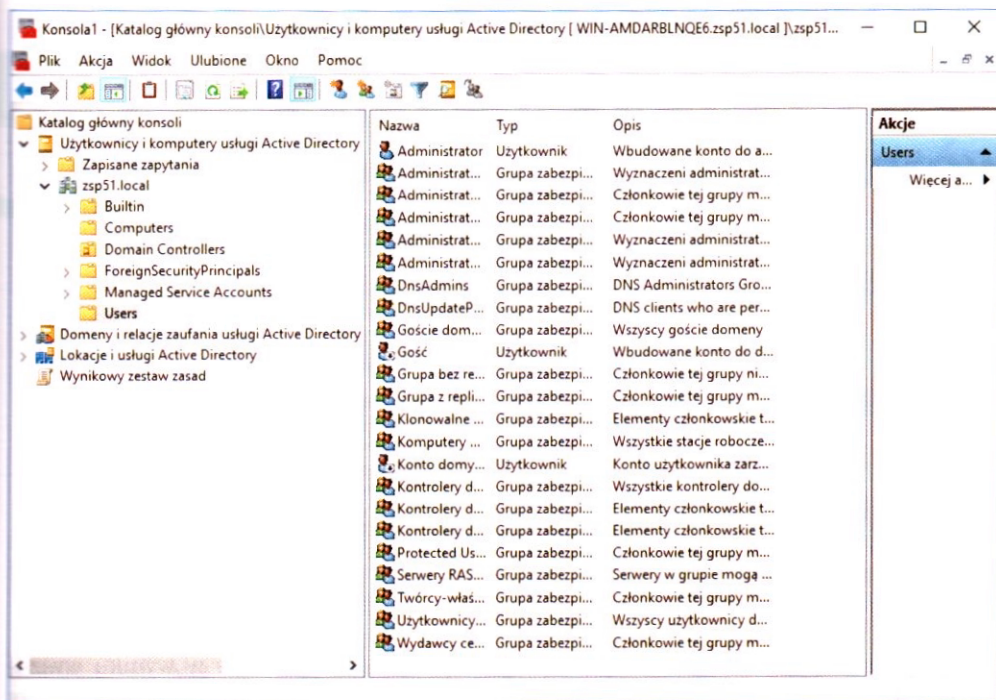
Konsola1 - [Katalog główny konsoli\Użytkownicy i komputery usługi Active Directory [ WIN-AMDARBLNQE6.zsp51.local ]\zsp51...

Plik Akcja Widok Ulubione Okno Pomoc

Katalog główny konsoli
Użytkownicy i komputery usługi Active Directory
Zapisane zapytania
zsp51.local
Builtin
Computers
Domain Controllers
ForeignSecurityPrincipals
Managed Service Accounts
Users
Domeny i relacje zaufania usługi Active Directory
Lokacje i usługi Active Directory
Wynikowy zestaw zasad

| Nazwa | Typ | Opis |
|---|---|---|
| Administrator | Użytkownik | Wbudowane konto do a... |
| Administrat... | Grupa zabezpi... | Wyznaczeni administrat... |
| Administrat... | Grupa zabezpi... | Członkowie tej grupy m... |
| Administrat... | Grupa zabezpi... | Członkowie tej grupy m... |
| Administrat... | Grupa zabezpi... | Wyznaczeni administrat... |
| Administrat... | Grupa zabezpi... | Wyznaczeni administrat... |
| DnsAdmins | Grupa zabezpi... | DNS Administrators Gro... |
| DnsUpdateP... | Grupa zabezpi... | DNS clients who are per... |
| Goście dom... | Grupa zabezpi... | Wszyscy goście domeny |
| Gość | Użytkownik | Wbudowane konto do d... |
| Grupa bez re... | Grupa zabezpi... | Członkowie tej grupy ni... |
| Grupa z repli... | Grupa zabezpi... | Członkowie tej grupy m... |
| Klonowalne ... | Grupa zabezpi... | Elementy członkowskie t... |
| Komputery ... | Grupa zabezpi... | Wszystkie stacje robocze... |
| Konto domy... | Użytkownik | Konto użytkownika zarz... |
| Kontrolery d... | Grupa zabezpi... | Wszystkie kontrolery do... |
| Kontrolery d... | Grupa zabezpi... | Elementy członkowskie t... |
| Kontrolery d... | Grupa zabezpi... | Elementy członkowskie t... |
| Protected Us... | Grupa zabezpi... | Członkowie tej grupy m... |
| Serwery RAS... | Grupa zabezpi... | Serwery w grupie mogą ... |
| Twórcy-właś... | Grupa zabezpi... | Członkowie tej grupy m... |
| Użytkownicy... | Grupa zabezpi... | Wszyscy użytkownicy d... |
| Wydawcy ce... | Grupa zabezpi... | Członkowie tej grupy m... |

Akcje
Users
Więcej a...